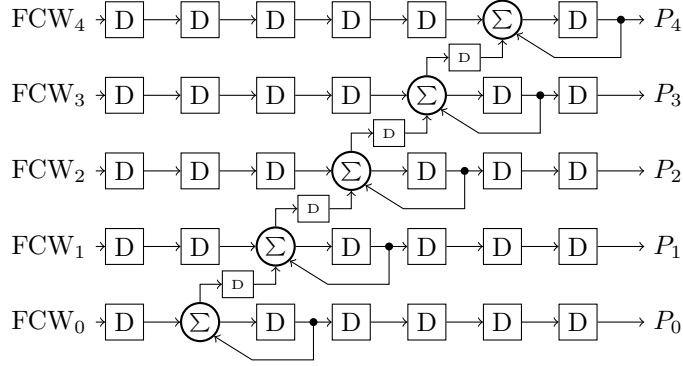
$\text{FCW}_4$ D D D D D $\Sigma$ D $P_4$

D

$\text{FCW}_3$ D D D D $\Sigma$ D D $P_3$

D

$\text{FCW}_2$ D D D $\Sigma$ D D D $P_2$

D

$\text{FCW}_1$ D D $\Sigma$ D D D D $P_1$

D

$\text{FCW}_0$ D $\Sigma$ D D D D D $P_0$